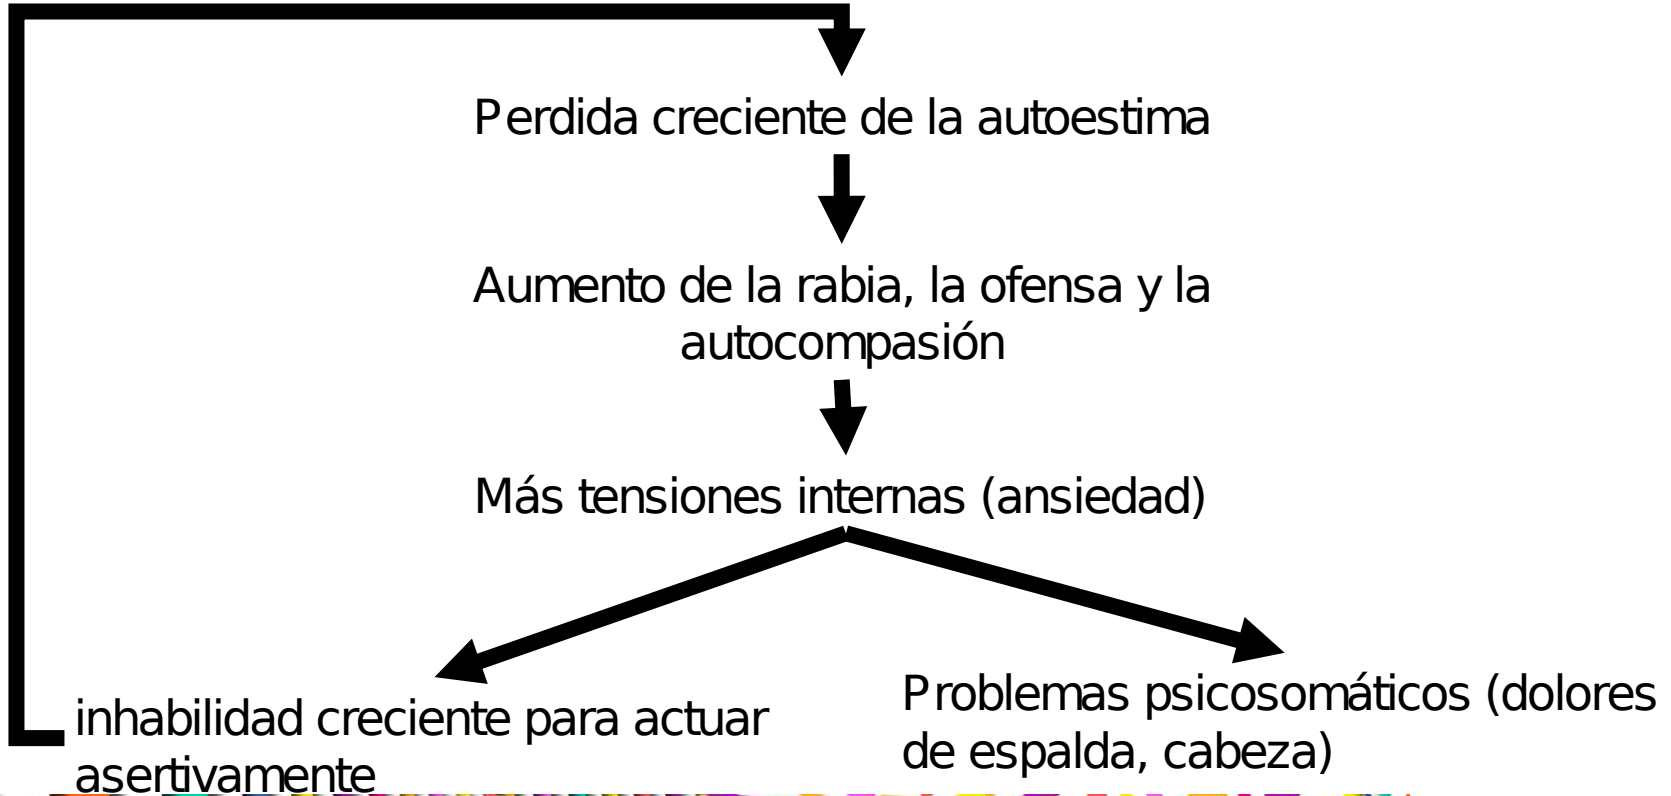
Perdida creciente de la autoestima

Aumento de la rabia, la ofensa y la autocompasión

Más tensiones internas (ansiedad)

inhabilidad creciente para actuar asertivamente

Problemas psicosomáticos (dolores de espalda, cabeza)